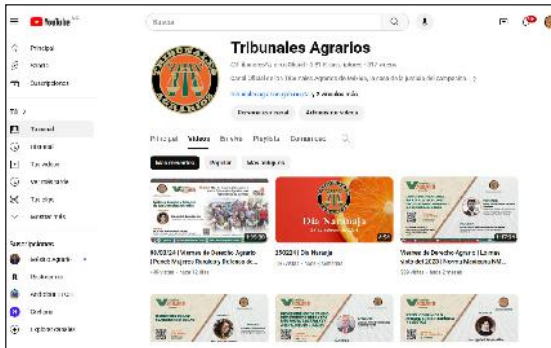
YouTube

Buscar

Principal
Shorts
Suscripciones

Tú >
Tu canal
Historial
Tus videos
Ver más tarde
Tus clips
Mostrar más

Suscripciones
Tribunal Agrario
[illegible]
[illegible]
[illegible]
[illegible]

Tribunales Agrarios

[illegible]

Canal Oficial de los Tribunales Agrarios de México, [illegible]

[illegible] y 9 enlaces más

Personalizar canal
Administrar videos

Principal
Videos
En vivo
Playlists
Comunidad

Más recientes
Popular
Más antiguos

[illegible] | Viernes de Derecho Agrario | Panel: Mujeres Rurales y Defensa de...
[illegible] vistas · hace 12 días

25/02/24 | Día Naranja
Día Naranja
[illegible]

Viernes de Derecho Agrario | La mu... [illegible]
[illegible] vistas · hace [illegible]